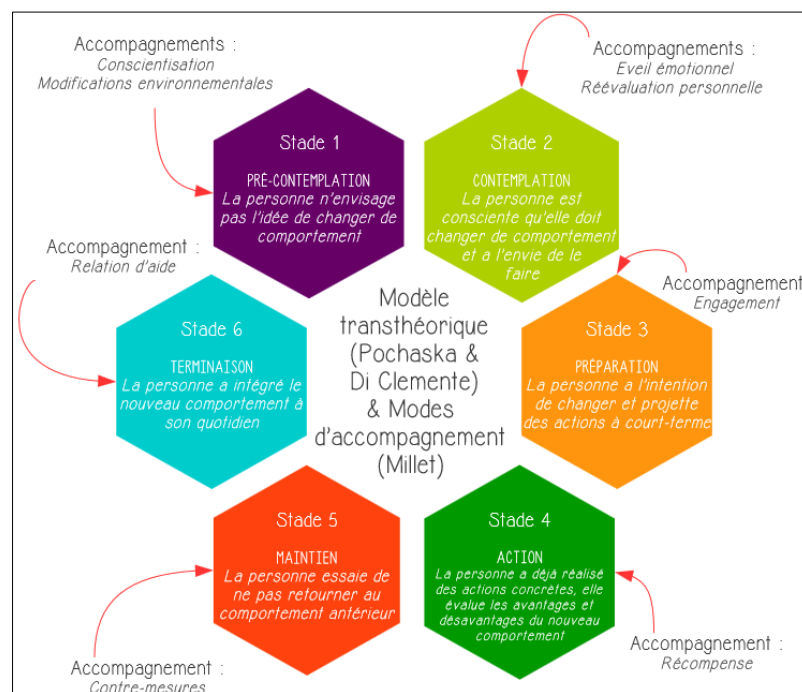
Accompagnements :
Conscientisation
Modifications environnementales

Accompagnements :
Eveil émotionnel
Réévaluation personnelle

Stade 1
PRÉ-CONTEMPLATION
La personne n'envisage pas l'idée de changer de comportement

Stade 2
CONTEMPLATION
La personne est consciente qu'elle doit changer de comportement et a l'envie de le faire

Accompagnement :
Relation d'aide

Accompagnement
Engagement

Stade 6
TERMINAISON
La personne a intégré le nouveau comportement à son quotidien

Modèle transthéorique (Pochaska & Di Clemente) & Modes d'accompagnement (Millet)

Stade 3
PRÉPARATION
La personne a l'intention de changer et projette des actions à court-terme

Stade 5
MAINTIEN
La personne essaie de ne pas retourner au comportement antérieur

Stade 4
ACTION
La personne a déjà réalisé des actions concrètes, elle évalue les avantages et désavantages du nouveau comportement

Accompagnement :
Récompense

Accompagnement :
Contre-mesures